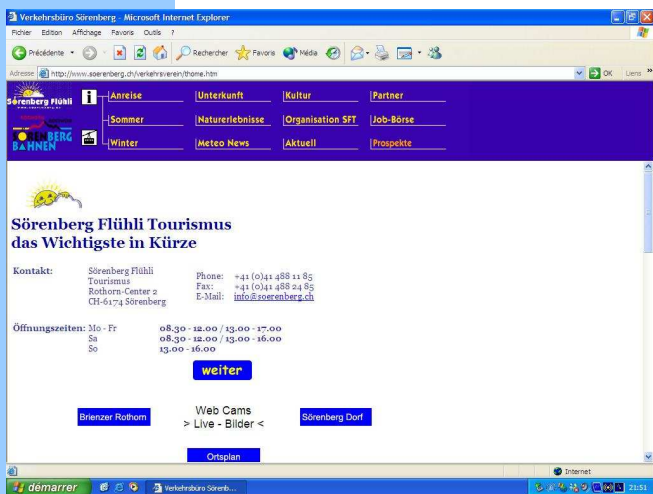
Verkehrsbüro Sörenberg - Microsoft Internet Explorer

Fichier Edition Affichage Favoris Outils ?

Précédente Rechercher Favoris Média

Adresse http://www.soerenberg.ch/verkehrsverein/thome.htm

OK Liens

Sörenberg Flühli

SÖRENBERG BAHNEN

Anreise | Unterkunft | Kultur | Partner
Sommer | Naturerlebnisse | Organisation SFT | Job-Börse
Winter | Meteo News | Aktuell | Prospekte

Sörenberg Flühli Tourismus
das Wichtigste in Kürze

Kontakt: Sörenberg Flühli Tourismus Rothorn-Center 2 CH-6174 Sörenberg

Phone: +41 (0)41 488 11 85
Fax: +41 (0)41 488 24 85
E-Mail: info@soerenberg.ch

Öffnungszeiten: Mo - Fr 08.30 - 12.00 / 13.00 - 17.00
Sa 08.30 - 12.00 / 13.00 - 16.00
So 13.00 - 16.00

weiter

Brienzer Rothorn

Web Cams
> Live - Bilder <

Sörenberg Dorf

Ortsplan

Internet

démarrer

Verkehrsbüro Sörenb...

21:51